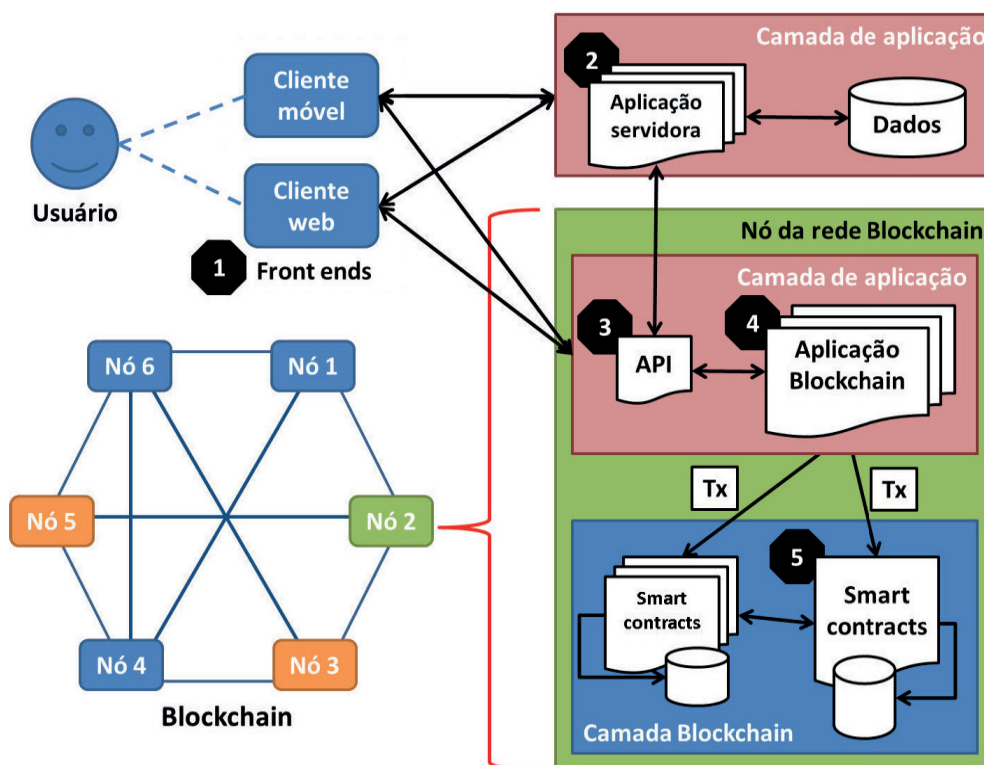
Camada de aplicação

2

Aplicação servidora

Dados

Cliente móvel

Cliente web

Usuário

1 Front ends

Nó da rede Blockchain

Camada de aplicação

3

API

4

Aplicação Blockchain

Nó 6

Nó 1

Nó 5

Nó 2

Nó 4

Nó 3

Blockchain

Tx

Tx

5

Smart contracts

Smart contracts

Camada Blockchain